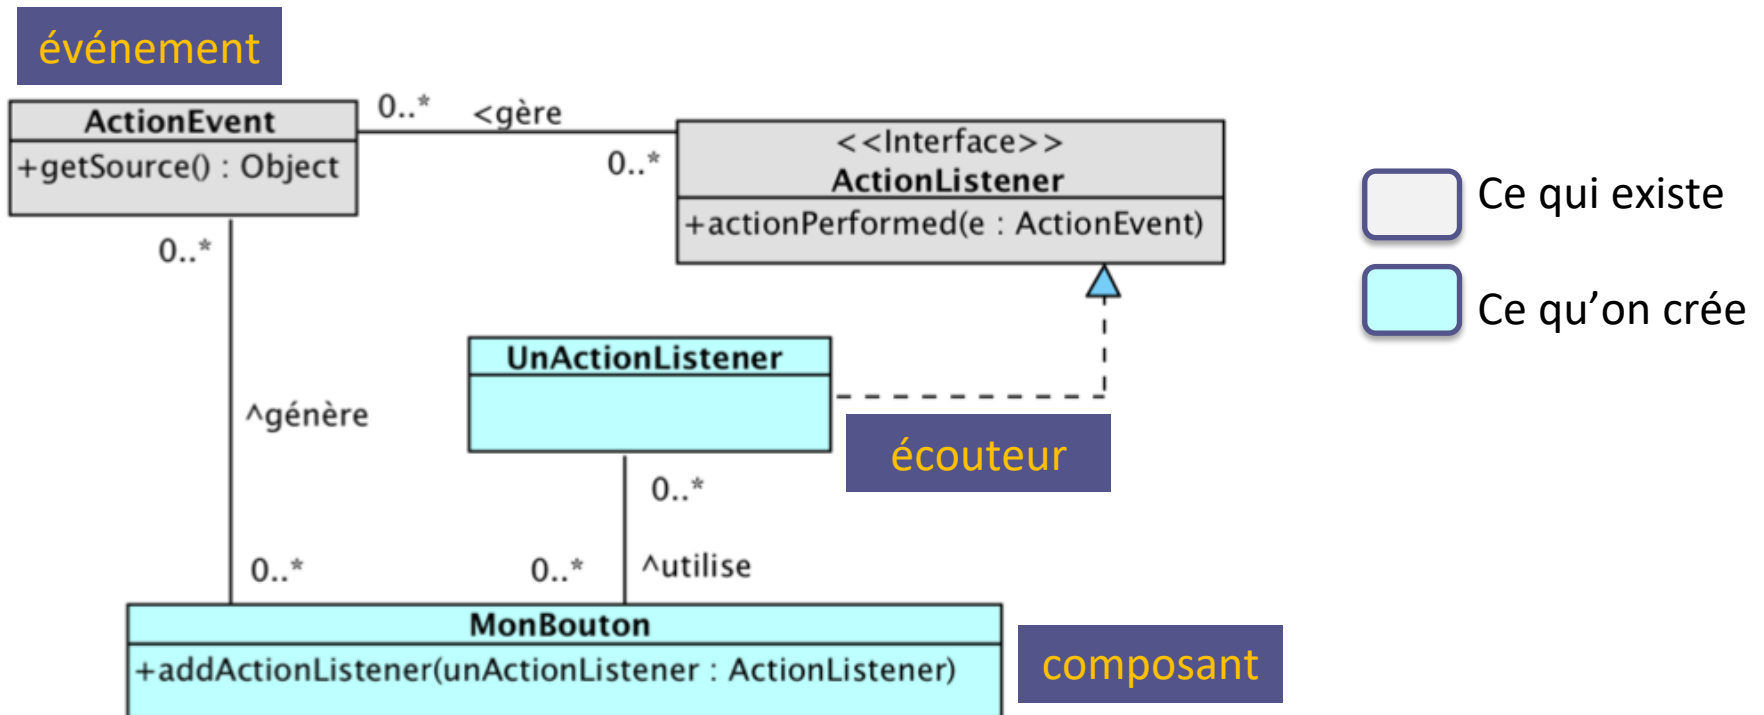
événement

ActionEvent
+getSource() : Object

0..*
<gère
0..*

<<Interface>>
ActionListener
+actionPerformed(e : ActionEvent)

Ce qui existe
Ce qu’on crée

0..*
^génère

UnActionListener

écouteur

0..*
0..*
0..*
^utilise

MonBouton
+addActionListener(unActionListener : ActionListener)

composant